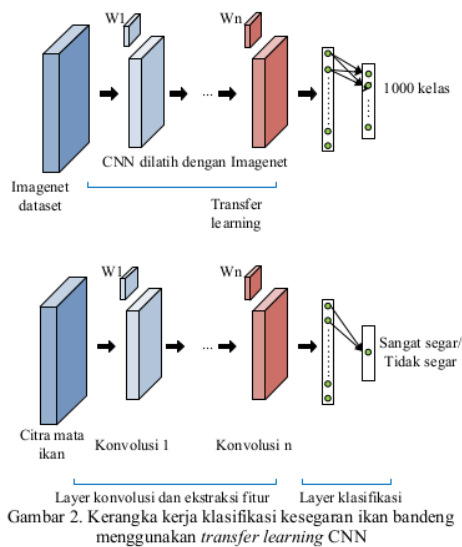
W1

Wn

...

1000 kelas

CNN dilatih dengan Imagenet

Imagenet dataset

Transfer learning

W1

Wn

...

Sangat segar/ Tidak segar

Citra mata ikan

Konvolusi 1

Konvolusi n

Layer konvolusi dan ekstraksi fitur

Layer klasifikasi

Gambar 2. Kerangka kerja klasifikasi kesegaran ikan bandeng menggunakan *transfer learning* CNN